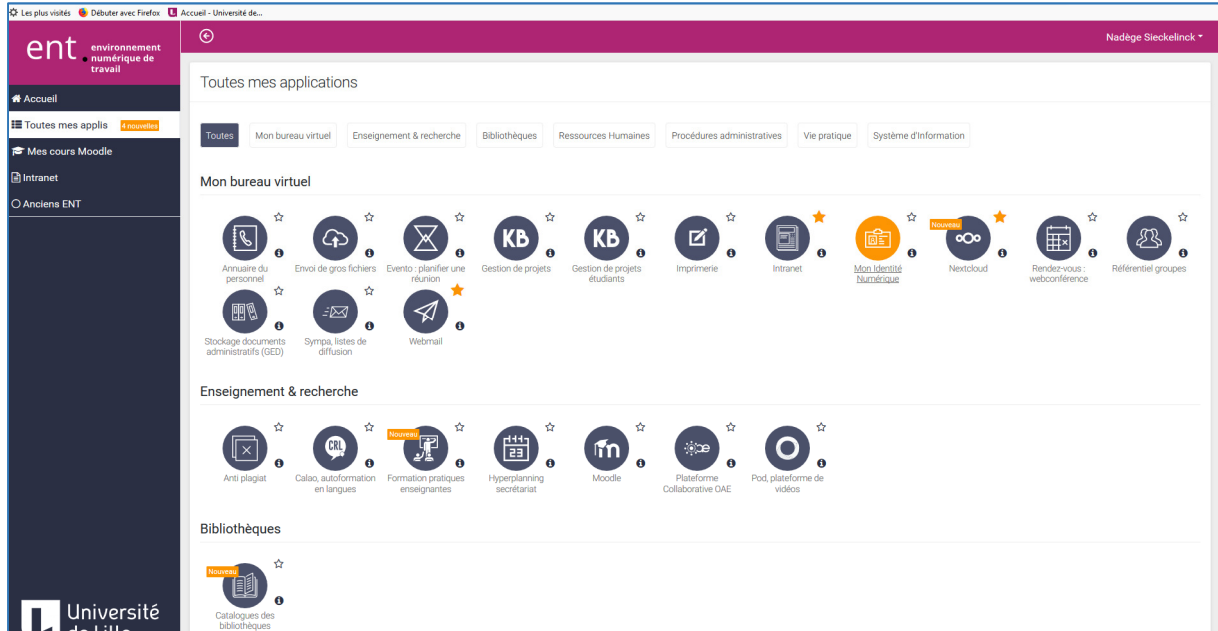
Les plus visités Débuter avec Firefox Accueil - Université de...

ent. environnement numérique de travail

Nadège Sieckelinck

Accueil
Toutes mes applis 4 nouvelles
Mes cours Moodle
Intranet
Anciens ENT

Toutes mes applications

Toutes | Mon bureau virtuel | Enseignement & recherche | Bibliothèques | Ressources Humaines | Procédures administratives | Vie pratique | Système d'Information

Mon bureau virtuel

Annuaire du personnel
Envoi de gros fichiers
Evento : planifier une réunion
KB Gestion de projets
KB Gestion de projets étudiants
Imprimerie
Intranet
Mon Identité Numérique
Nouveau Nextcloud
Rendez-vous : webconférence
Référentiel groupes
Stockage documents administratifs (GED)
Sympa, listes de diffusion
Webmail

Enseignement & recherche

Anti plagiat
CRL Calao, autoformation en langues
Nouveau Formation pratiques enseignantes
Hyperplanning secrétariat
Moodle
Plateforme Collaborative OAE
Pod, plateforme de vidéos

Bibliothèques

Nouveau Catalogues des bibliothèques

Université de Lille